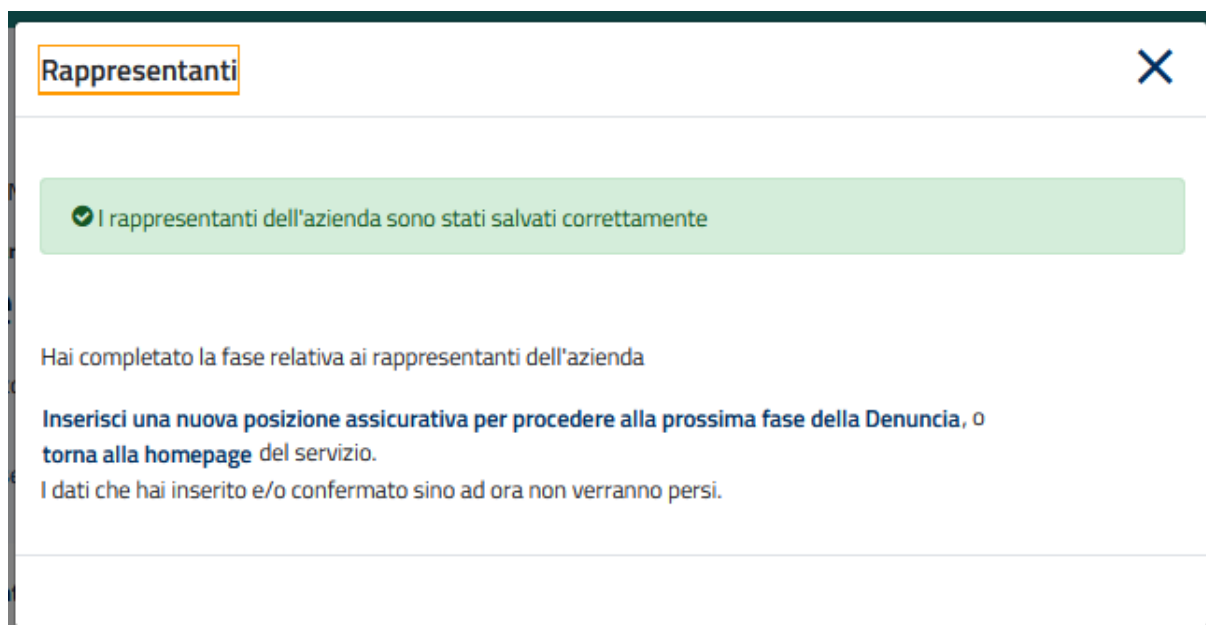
Rappresentanti

✕

I rappresentanti dell'azienda sono stati salvati correttamente

Hai completato la fase relativa ai rappresentanti dell'azienda

Inserisci una nuova posizione assicurativa per procedere alla prossima fase della Denuncia, o torna alla homepage del servizio.
I dati che hai inserito e/o confermato sino ad ora non verranno persi.